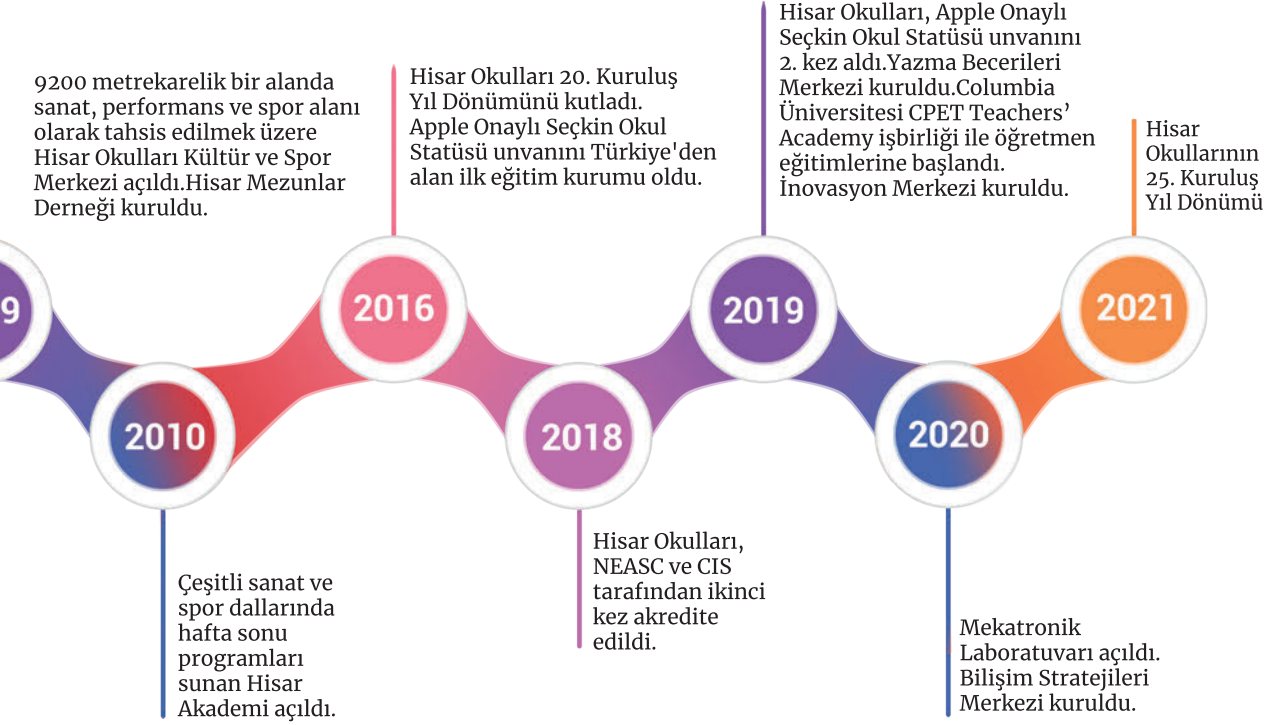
9200 metrekarelik bir alanda sanat, performans ve spor alanı olarak tahsis edilmek üzere Hisar Okulları Kültür ve Spor Merkezi açıldı.Hisar Mezunlar Derneği kuruldu.

Hisar Okulları 20. Kuruluş Yıl Dönümünü kutladı. Apple Onaylı Seçkin Okul Statüsü unvanını Türkiye'den alan ilk eğitim kurumu oldu.

Hisar Okulları, Apple Onaylı Seçkin Okul Statüsü unvanını 2. kez aldı.Yazma Becerileri Merkezi kuruldu.Columbia Üniversitesi CPET Teachers' Academy işbirliği ile öğretmen eğitimlerine başlandı. İnovasyon Merkezi kuruldu.

Hisar Okullarının 25. Kuruluş Yıl Dönümü

9

2016

2019

2021

2010

2018

2020

Çeşitli sanat ve spor dallarında hafta sonu programları sunan Hisar Akademi açıldı.

Hisar Okulları, NEASC ve CIS tarafından ikinci kez akredite edildi.

Mekatronik Laboratuvarı açıldı. Bilişim Stratejileri Merkezi kuruldu.